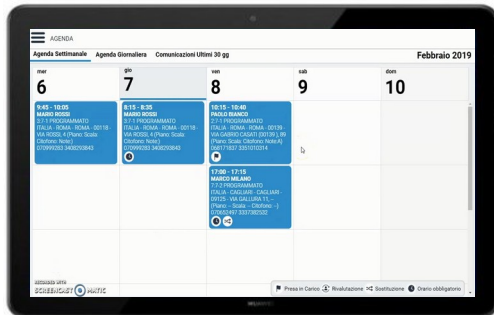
AGENDA

Agenda Settimanale Agenda Giornaliera Comunicazioni Ultimi 30 gg

Febbraio 2019

| mer 6 | gio 7 | ven 8 | sab 9 | dom 10 |
|---|---|---|---|---|
| 9:45 - 10:05 MARIO ROSSI 2/7-1 PROGRAMMATO ITALIA - ROMA - ROMA - 00118 - VIA ROSSI, 4 (Piano: Scala: Citofono: Note:) 070999283 3408059843 | 9:15 - 8:35 MARIO ROSSI 2/7-1 PROGRAMMATO ITALIA - ROMA - ROMA - 00118 - VIA ROSSI, 4 (Piano: Scala: Citofono: Note:) 070999283 3408059843 | 10:15 - 10:40 PAOLO BIANCO 2/7-1 PROGRAMMATO ITALIA - ROMA - ROMA - 00139 - VIA GABRIO CASATI (00139 ), 89 (Piano: Scala: Citofono: Note:) 068171837 3331010314 | | |
| | | 17:00 - 17:15 MARCO MILANO 7/7-2 PROGRAMMATO ITALIA - CAGLIARI - CAGLIARI - 09125 - VIA GALLURA 11, - (Piano: - Scala: - Citofono: - ) 070652497 3337382532 | | |

RECORDED WITH SCREENCAST MATIC

Presa in Carico Rivalutazione Sostituzione Orario obbligatorio